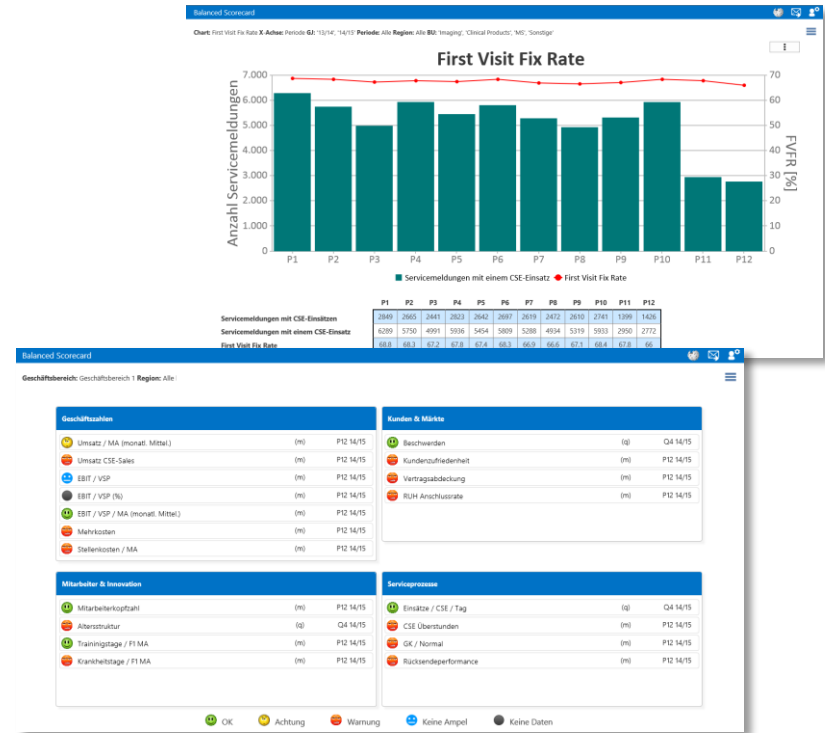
Balanced Scorecard

Chart: First Visit Fix Rate X-Achse: Periode GJ: '13/14', '14/15' Periode: Alle Region: Alle BU: 'Imaging', 'Clinical Products', 'MS', 'Sonstige'

First Visit Fix Rate

Anzahl Servicemeldungen

FVFR [%]

7.000
6.000
5.000
4.000
3.000
2.000
1.000
0

70
60
50
40
30
20
10
0

P1 P2 P3 P4 P5 P6 P7 P8 P9 P10 P11 P12

Servicemeldungen mit einem CSE-Einsatz   First Visit Fix Rate

| | P1 | P2 | P3 | P4 | P5 | P6 | P7 | P8 | P9 | P10 | P11 | P12 |
|---|---|---|---|---|---|---|---|---|---|---|---|---|
| Servicemeldungen mit CSE-Einsätzen | 2849 | 2665 | 2441 | 2823 | 2642 | 2697 | 2619 | 2472 | 2610 | 2741 | 1399 | 1426 |
| Servicemeldungen mit einem CSE-Einsatz | 6289 | 5750 | 4991 | 5936 | 5454 | 5809 | 5288 | 4934 | 5319 | 5933 | 2950 | 2772 |
| First Visit Fix Rate | 68.8 | 68.3 | 67.2 | 67.8 | 67.4 | 68.3 | 66.9 | 66.6 | 67.1 | 68.4 | 67.8 | 66 |

Balanced Scorecard

Geschäftsbereich: Geschäftsbereich 1 Region: Alle

Geschäftszahlen
Umsatz / MA (monatl. Mittel.) (m) P12 14/15
Umsatz CSE-Sales (m) P12 14/15
EBIT / VSP (m) P12 14/15
EBIT / VSP (%) (m) P12 14/15
EBIT / VSP / MA (monatl. Mittel.) (m) P12 14/15
Mehrkosten (m) P12 14/15
Stellenkosten / MA (m) P12 14/15

Kunden & Märkte
Beschwerden (q) Q4 14/15
Kundenzufriedenheit (m) P12 14/15
Vertragsabdeckung (m) P12 14/15
RUH Anschlussrate (m) P12 14/15

Mitarbeiter & Innovation
Mitarbeiterkopfzahl (m) P12 14/15
Altersstruktur (q) Q4 14/15
Traininigstage / F1 MA (m) P12 14/15
Krankheitstage / F1 MA (m) P12 14/15

Serviceprozesse
Einsätze / CSE / Tag (q) Q4 14/15
CSE Überstunden (m) P12 14/15
GK / Normal (m) P12 14/15
Rücksendeperformance (m) P12 14/15

OK   Achtung   Warnung   Keine Ampel   Keine Daten